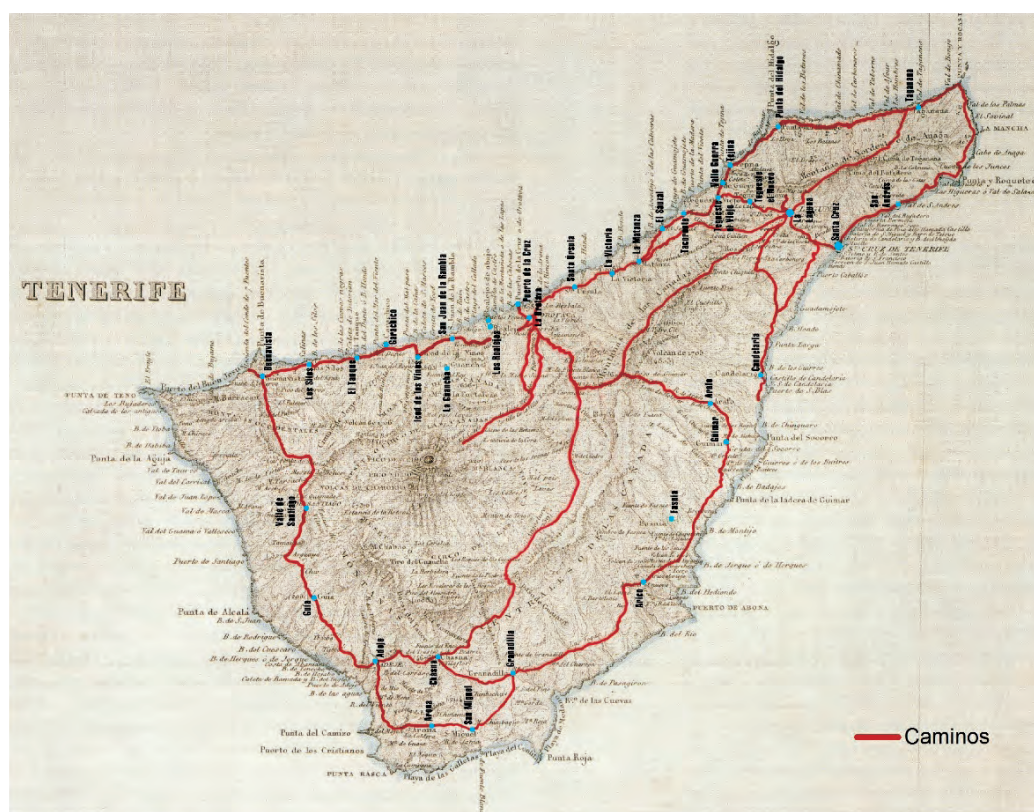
TENERIFE

Punta del Hidalgo
Taganana
Tejina
Valle Guerra
Tegueste
Tacoronte
Tegueste el Nuevo
La Laguna
Santa Cruz
San Andrés
El Sauzal
La Matanza
La Victoria
Santa Úrsula
Puerto de la Cruz
La Orotava
Los Realejos
San Juan de la Rambla
Icod de los Vinos
La Guancha
Garachico
El Tanque
Los Silos
Buenavista
Valle de Santiago
Guía
Adeje
Chasna
Arona
San Miguel
Granadilla
Arico
Fasnia
Güímar
Arafo
Candelaria

PUNTA DE TENO
Punta de la Aguja
Puerto de Santiago
Punta de Alcalá
Punta del Camizo
Puerto de los Cristianos
PUNTA RASCA
Punta Roja
PUERTO DE ABONA
Punta de la ladera de Guimar
Punta del Socorro
LA MANCHA
Punta y Roquete
Sta. CRUZ DE TENERIFE

Caminos